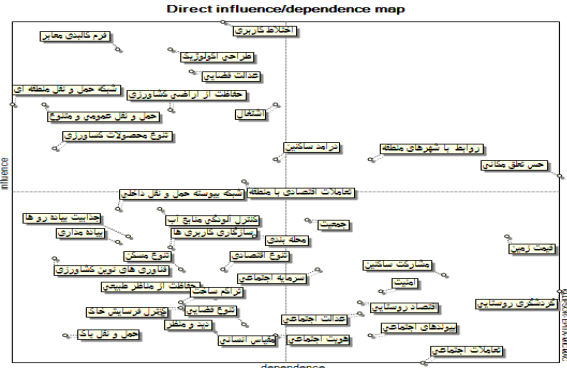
Direct influence/dependence map

فرم کالبدی معابر
اختلاط کاربری
طراحی اکولوژیک
عدالت فضایی
شبکه حمل و نقل منطقه ای
حفاظت از اراضی کشاورزی
حمل و نقل عمومی و متنوع
اشتغال
تنوع محصولات کشاورزی
تراکم ساختمانی
روابط با شهرهای منطقه
حس تعلق مکانی
تعاملات اقتصادی با منطقه
شبکه پیوسته حمل و نقل داخلی
جذابیت پیاده روها
کنترل آلودگی منابع آب
جمعیت
پیاده مداری
سازگاری کاربری ها
محله بندی
تنوع مسکن
تنوع اقتصادی
قیمت زمین
فناوری های نوین کشاورزی
مشارکت ساکنین
سرمایه اجتماعی
حفاظت از مناظر طبیعی
امنیت
تراکم ساخت
اقتصاد روستایی
گردشگری روستایی
تنوع فضایی
کنترل فرسایش خاک
عدالت اجتماعی
پیوندهای اجتماعی
دید و منظر
حمل و نقل پاک
مقیاس انسانی
هویت اجتماعی
تعاملات اجتماعی

influence
dependence